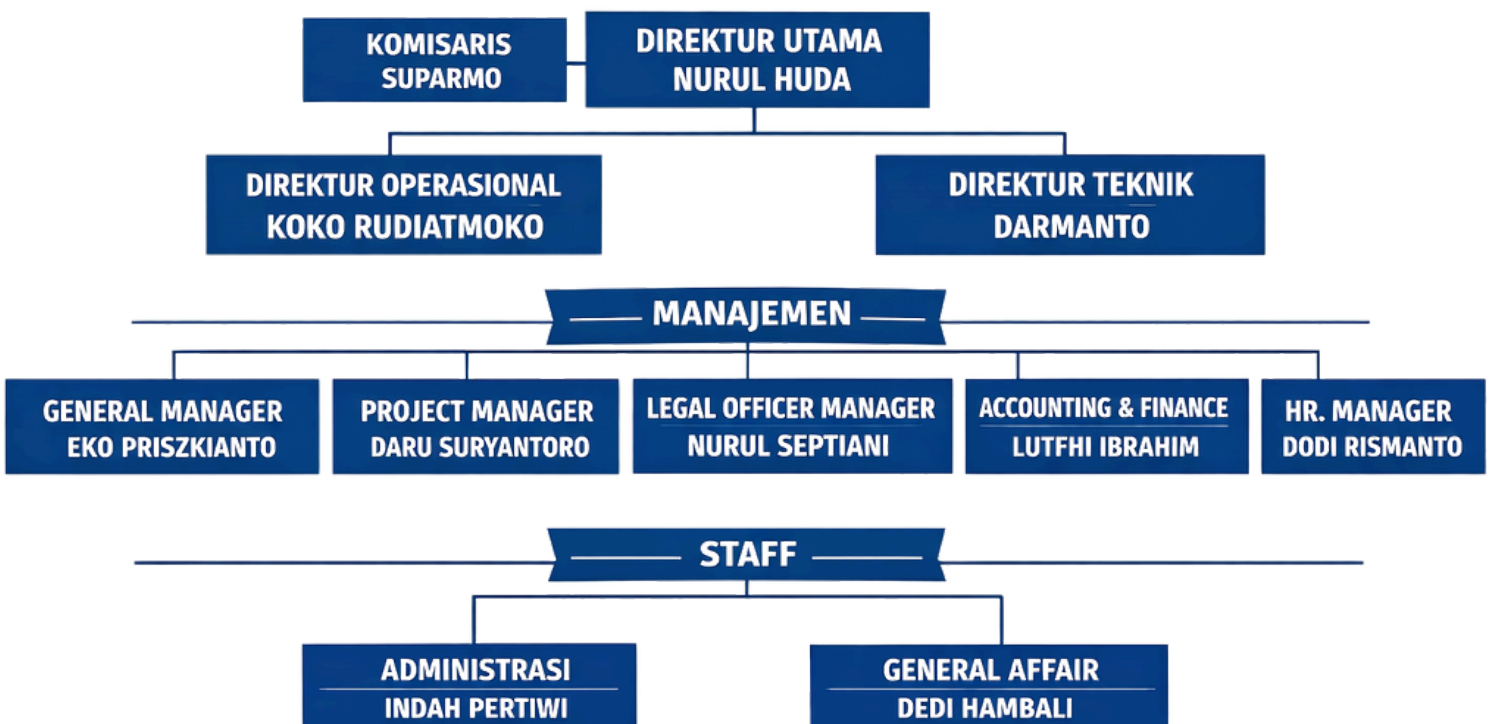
KOMISARIS
SUPARMO

DIREKTUR UTAMA
NURUL HUDA

DIREKTUR OPERASIONAL
KOKO RUDIATMOKO

DIREKTUR TEKNIK
DARMANTO

MANAJEMEN

GENERAL MANAGER
EKO PRISZKIANTO

PROJECT MANAGER
DARU SURYANTORO

LEGAL OFFICER MANAGER
NURUL SEPTIANI

ACCOUNTING & FINANCE
LUTFHI IBRAHIM

HR. MANAGER
DODI RISMANTO

STAFF

ADMINISTRASI
INDAH PERTIWI

GENERAL AFFAIR
DEDI HAMBALI